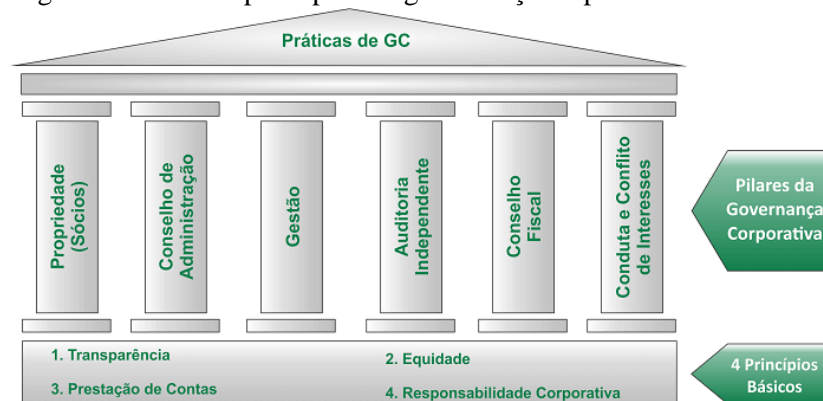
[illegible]

Práticas de GC

Propriedade (Sócios)

Conselho de Administração

Gestão

Auditoria Independente

Conselho Fiscal

Conduta e Conflito de Interesses

Pilares da Governança Corporativa

1. Transparência

2. Equidade

3. Prestação de Contas

4. Responsabilidade Corporativa

4 Princípios Básicos